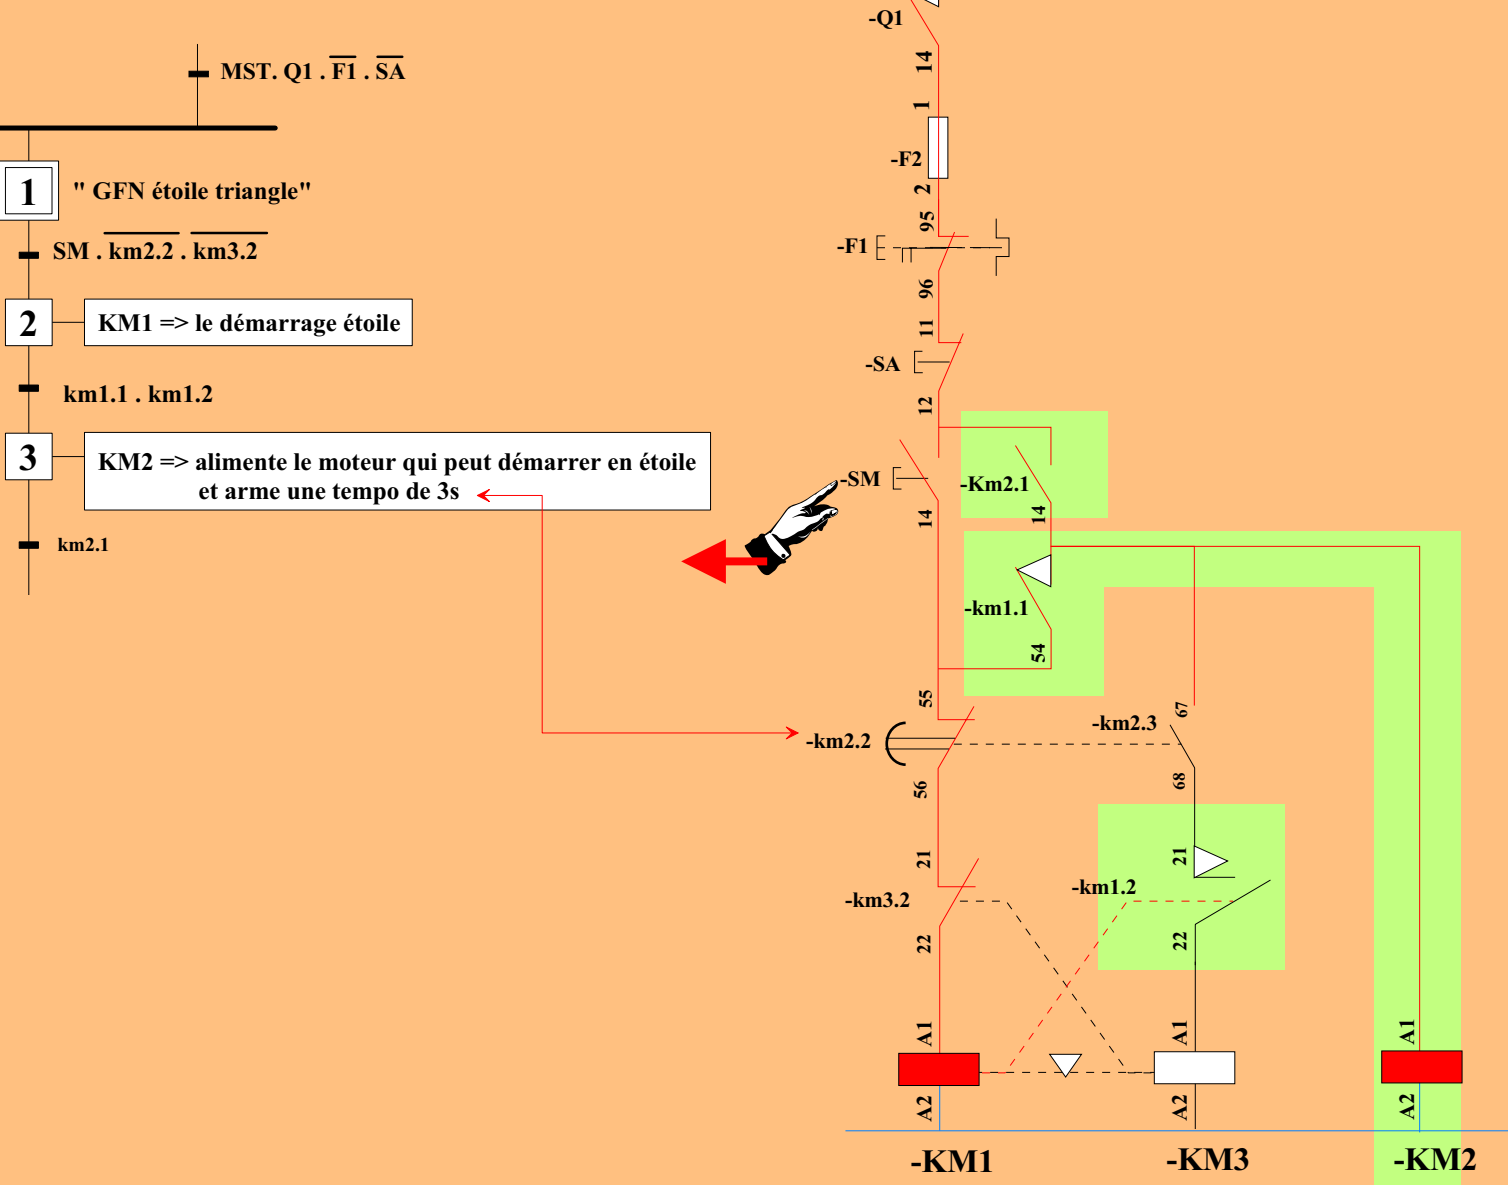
MST. Q1 . $\overline{F1}$ . $\overline{SA}$

1 " GFN étoile triangle"

SM . $\overline{km2.2}$ . $\overline{km3.2}$

2 KM1 => le démarrage étoile

km1.1 . km1.2

3 KM2 => alimente le moteur qui peut démarrer en étoile et arme une tempo de 3s

km2.1

-Q1
14
1
-F2
2
95
-F1
96
11
-SA
12
-SM
-Km2.1
14
14
-km1.1
54
55
-km2.2
-km2.3
67
68
56
21
-km3.2
22
-km1.2
21
22
A1
A2
A1
A2
A1
A2
-KM1
-KM3
-KM2